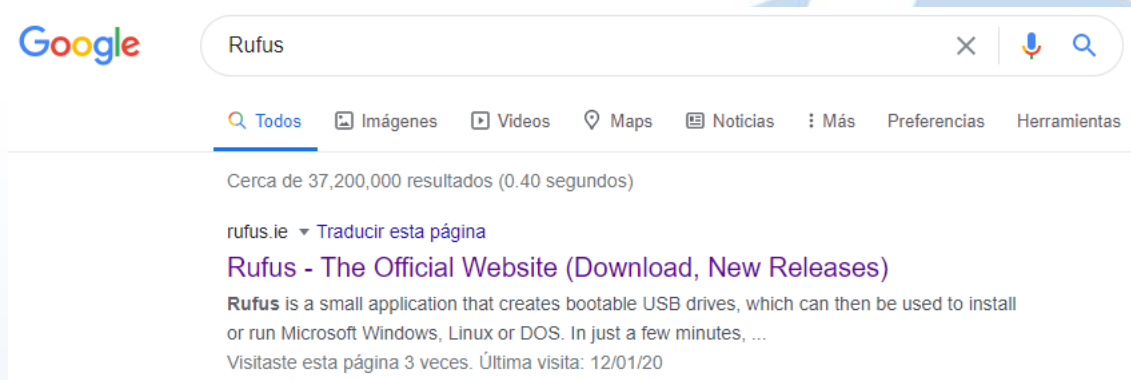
Google

Rufus

Todos Imágenes Videos Maps Noticias Más Preferencias Herramientas

Cerca de 37,200,000 resultados (0.40 segundos)

rufus.ie Traducir esta página

Rufus - The Official Website (Download, New Releases)

Rufus is a small application that creates bootable USB drives, which can then be used to install or run Microsoft Windows, Linux or DOS. In just a few minutes, ...

Visitaste esta página 3 veces. Última visita: 12/01/20